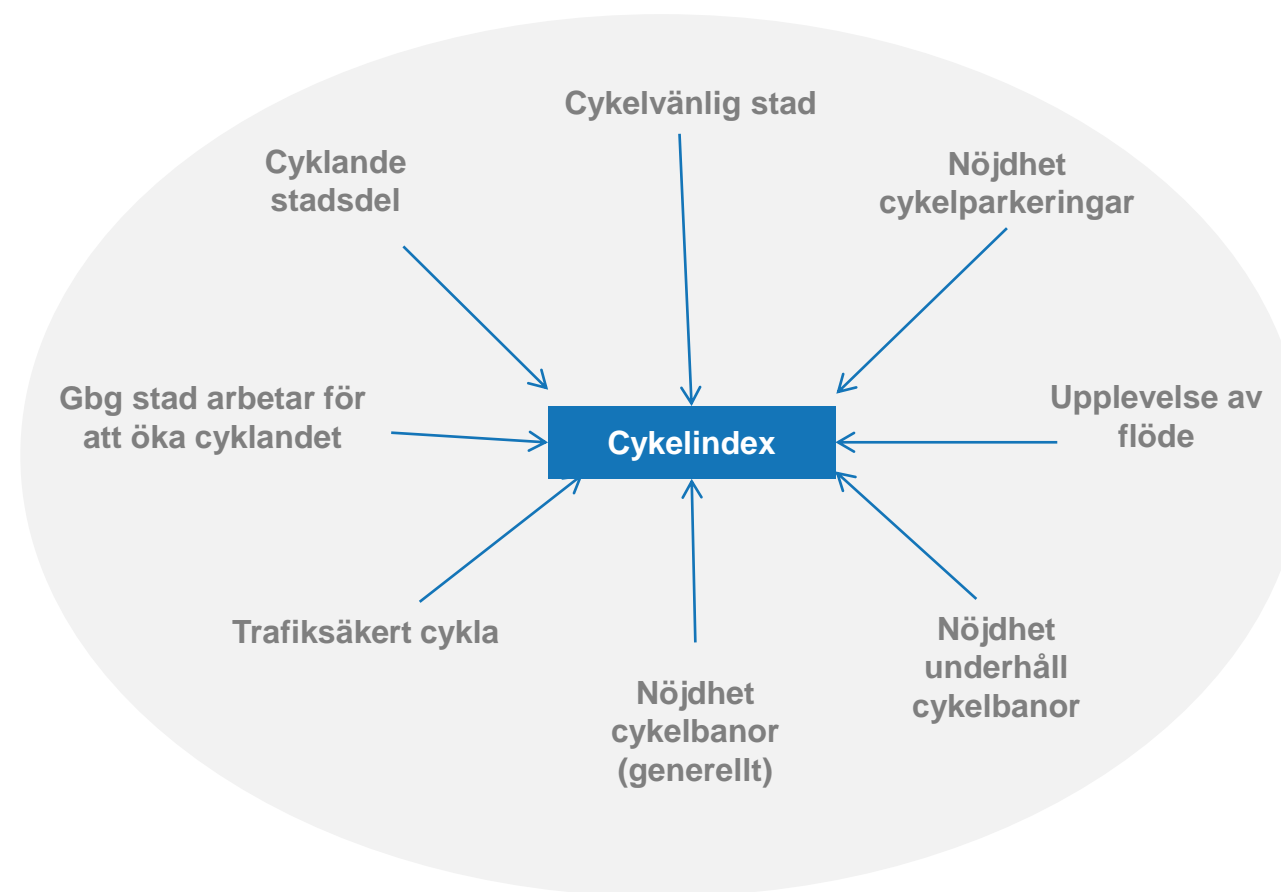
Cykelvänlig stad

Cyklande stadsdel

Nöjdhet cykelparkeringar

Gbg stad arbetar för att öka cyklandet

Cykelindex

Upplevelse av flöde

Trafiksäkert cykla

Nöjdhet underhåll cykelbanor

Nöjdhet cykelbanor (generellt)